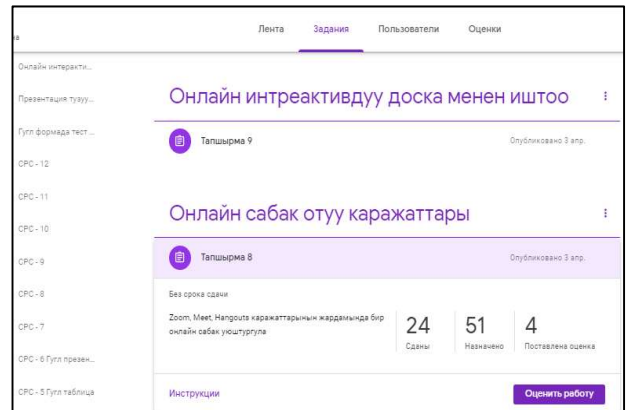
а

Лента Задания Пользователи Оценки

Онлайн интеракти...

Презентация түзүү...

Гугл формада тест ...

СРС - 12

СРС - 11

СРС - 10

СРС - 9

СРС - 8

СРС - 7

СРС - 6 Гугл презен...

СРС - 5 Гугл таблица

Онлайн интреактивдүү доска менен иштоо

Тапшырма 9

Опубликовано 3 апр.

Онлайн сабак отуу каражаттары

Тапшырма 8

Опубликовано 3 апр.

Без срока сдачи

Zoom, Meet, Hangouts каражаттарынын жардамында бир онлайн сабак уюштургула

24 Сданы

51 Назначено

4 Поставлена оценка

Инструкции

Оценить работу